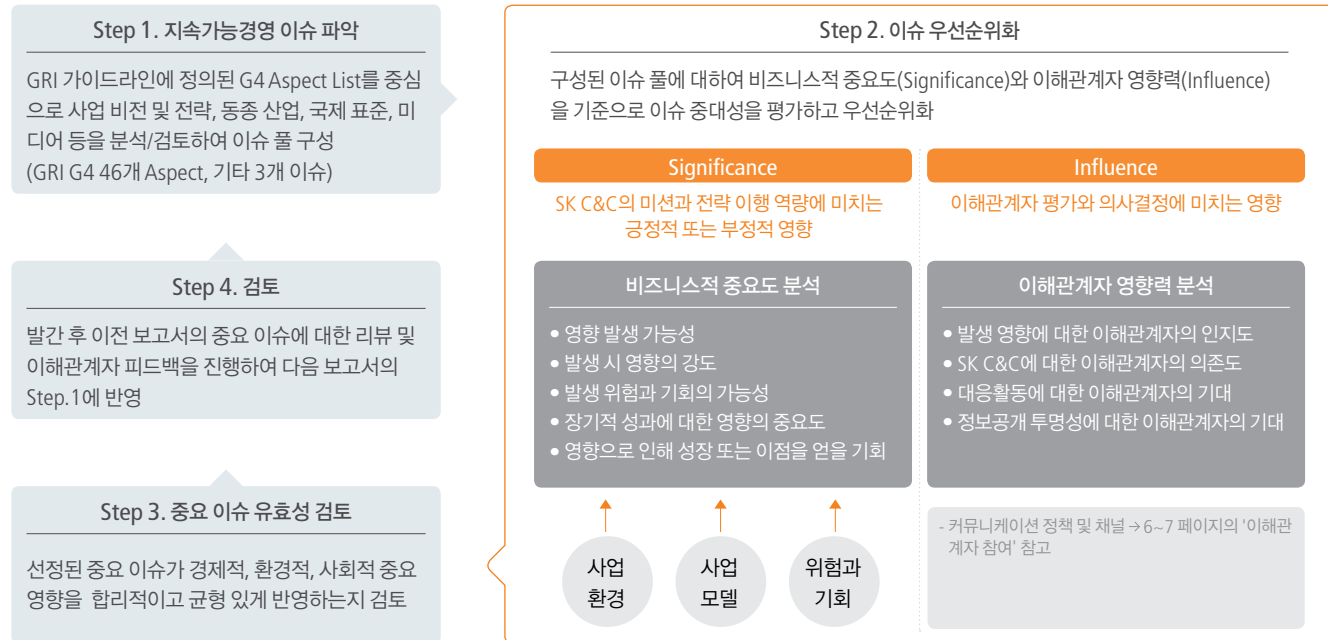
Step 1. 지속가능경영 이슈 파악

GRI 가이드라인에 정의된 G4 Aspect List를 중심으로 사업 비전 및 전략, 동종 산업, 국제 표준, 미디어 등을 분석/검토하여 이슈 풀 구성
(GRI G4 46개 Aspect, 기타 3개 이슈)

Step 4. 검토

발간 후 이전 보고서의 중요 이슈에 대한 리뷰 및 이해관계자 피드백을 진행하여 다음 보고서의 Step.1에 반영

Step 3. 중요 이슈 유효성 검토

선정된 중요 이슈가 경제적, 환경적, 사회적 중요 영향을 합리적이고 균형 있게 반영하는지 검토

Step 2. 이슈 우선순위화

구성된 이슈 풀에 대하여 비즈니스적 중요도(Significance)와 이해관계자 영향력(Influence)을 기준으로 이슈 중대성을 평가하고 우선순위화

Significance

SK C&C의 미션과 전략 이행 역량에 미치는 긍정적 또는 부정적 영향

비즈니스적 중요도 분석

• 영향 발생 가능성
• 발생 시 영향의 강도
• 발생 위험과 기회의 가능성
• 장기적 성과에 대한 영향의 중요도
• 영향으로 인해 성장 또는 이점을 얻을 기회

사업 환경

사업 모델

위험과 기회

Influence

이해관계자 평가와 의사결정에 미치는 영향

이해관계자 영향력 분석

• 발생 영향에 대한 이해관계자의 인지도
• SK C&C에 대한 이해관계자의 의존도
• 대응활동에 대한 이해관계자의 기대
• 정보공개 투명성에 대한 이해관계자의 기대

- 커뮤니케이션 정책 및 채널 → 6~7 페이지의 '이해관계자 참여' 참고